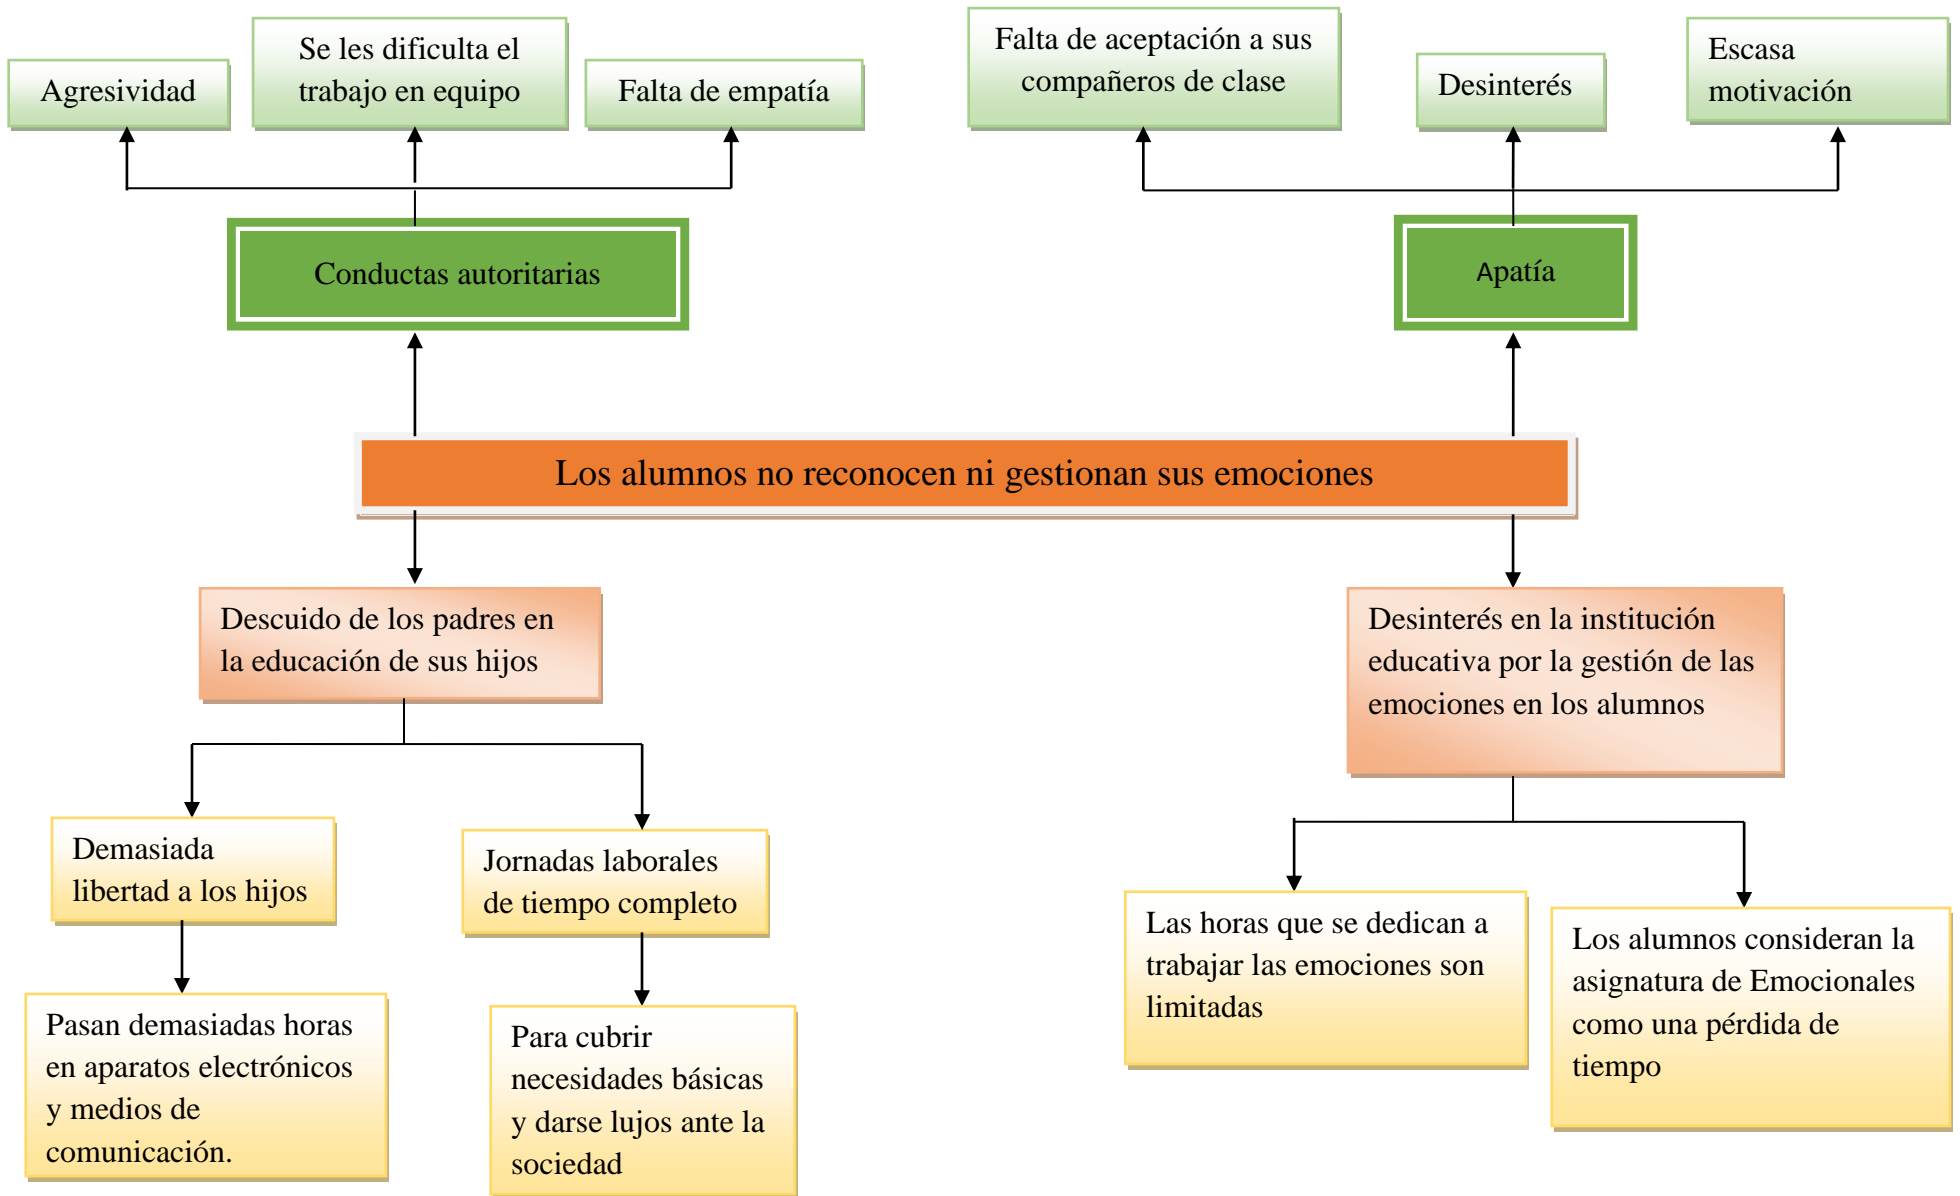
Agresividad

Se les dificulta el trabajo en equipo

Falta de empatía

Falta de aceptación a sus compañeros de clase

Desinterés

Escasa motivación

Conductas autoritarias

Apatía

Los alumnos no reconocen ni gestionan sus emociones

Descuido de los padres en la educación de sus hijos

Desinterés en la institución educativa por la gestión de las emociones en los alumnos

Demasiada libertad a los hijos

Jornadas laborales de tiempo completo

Las horas que se dedican a trabajar las emociones son limitadas

Los alumnos consideran la asignatura de Emocionales como una pérdida de tiempo

Pasan demasiadas horas en aparatos electrónicos y medios de comunicación.

Para cubrir necesidades básicas y darse lujos ante la sociedad